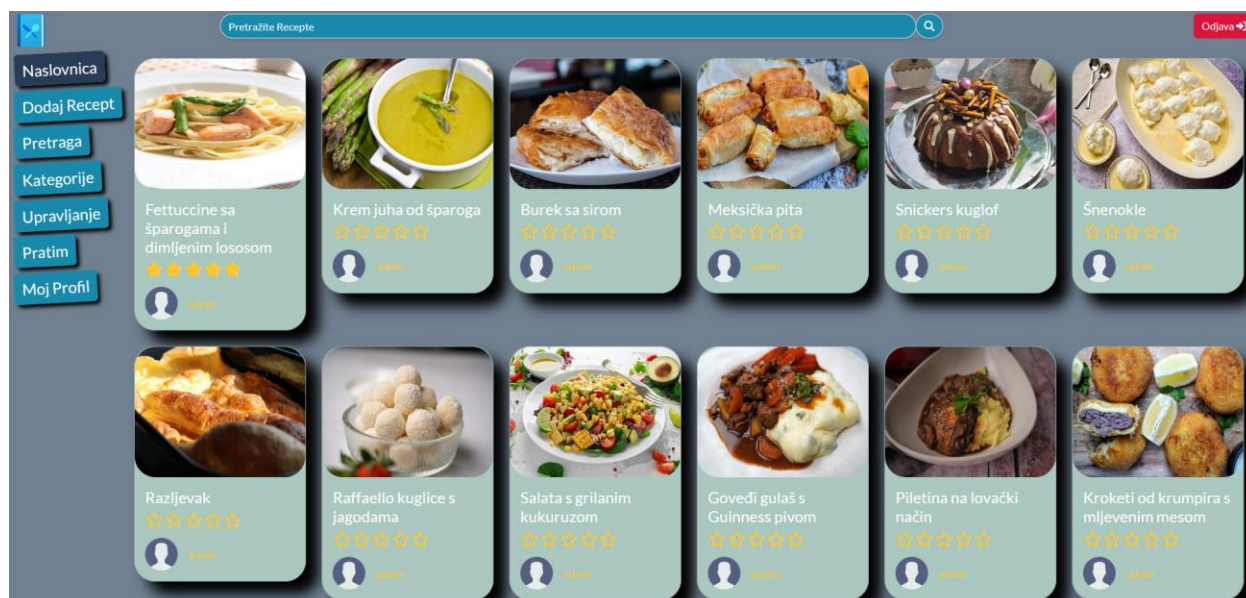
Pretražite Recepte

Odjava

Naslovnica
Dodaj Recept
Pretraga
Kategorije
Upravljanje
Pratim
Moj Profil

Fettuccine sa šparogama i dimljenim lososom
admin

Krem juha od šparoga
admin

Burek sa sirom
admin

Meksička pita
admin

Snickers kuglof
admin

Šnenokle
admin

Razljevak
admin

Raffaello kuglice s jagodama
admin

Salata s grilanim kukuruzom
admin

Goveđi gulaš s Guinness pivom
admin

Piletina na lovački način
admin

Kroketi od krumpira s mljevenim mesom
admin